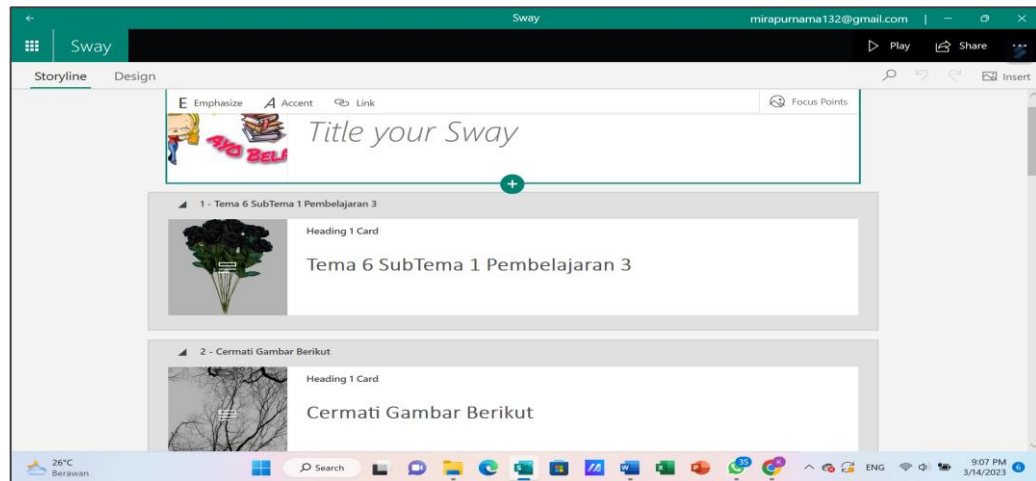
Sway

mirapurnama132@gmail.com

Sway

Play

Share

Storyline

Design

Insert

Emphasize

Accent

Link

Focus Points

AYO BELA

Title your Sway

1 - Tema 6 SubTema 1 Pembelajaran 3

Heading 1 Card

Tema 6 SubTema 1 Pembelajaran 3

2 - Cermati Gambar Berikut

Heading 1 Card

Cermati Gambar Berikut

26°C
Berawan

Search

35

ENG

9:07 PM
3/14/2023